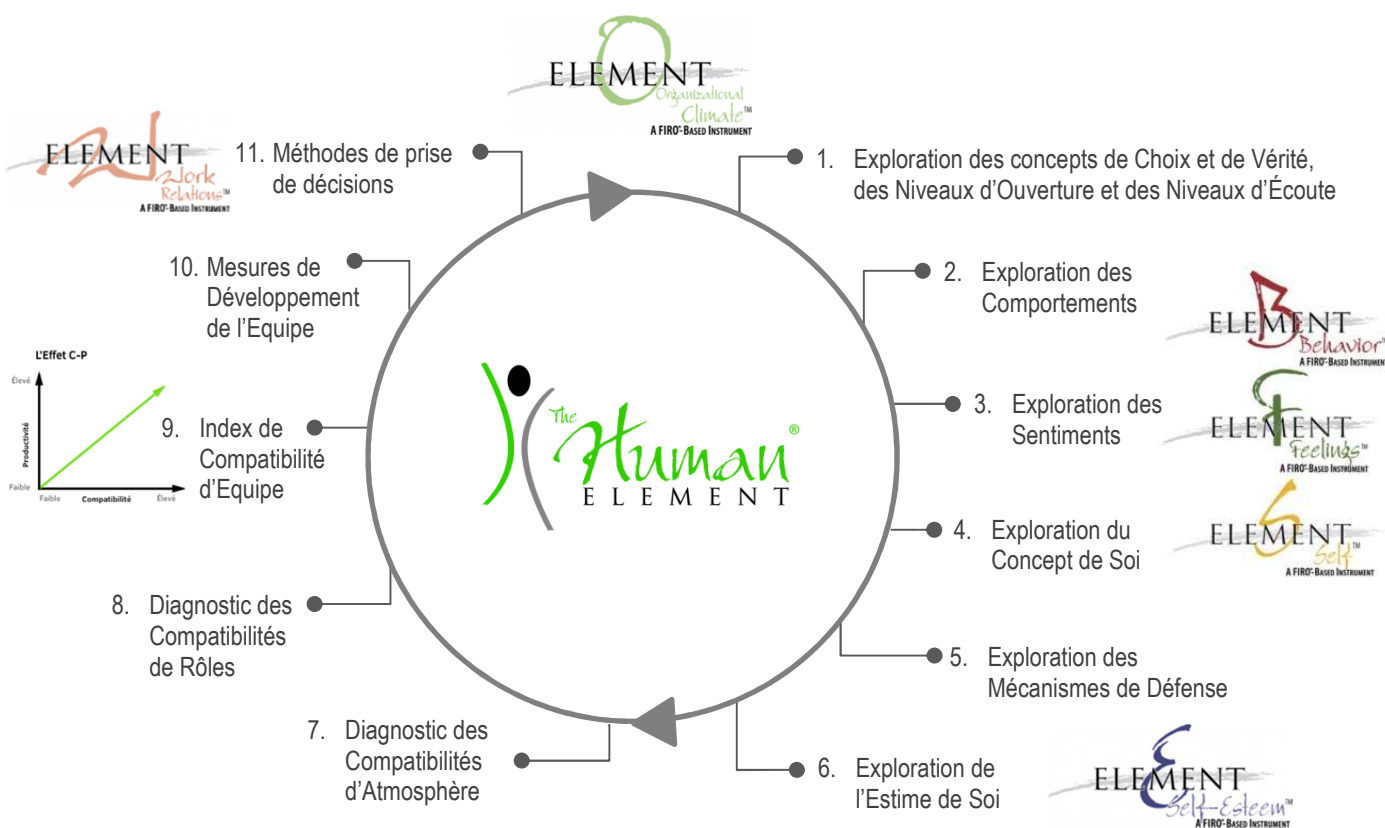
ELEMENT
Organizational Climate™
A FIRO®-BASED INSTRUMENT

ELEMENT
Work Relations™
A FIRO®-BASED INSTRUMENT

11. Méthodes de prise de décisions

1. Exploration des concepts de Choix et de Vérité, des Niveaux d'Ouverture et des Niveaux d'Écoute

10. Mesures de Développement de l'Equipe

2. Exploration des Comportements

ELEMENT
Behavior™
A FIRO®-BASED INSTRUMENT

L'Effet C-P
Élevé
Productivité
Faible
Faible
Compatibilité
Élevé

9. Index de Compatibilité d'Equipe

The Human® ELEMENT

3. Exploration des Sentiments

ELEMENT
Feelings™
A FIRO®-BASED INSTRUMENT

4. Exploration du Concept de Soi

ELEMENT
Self™
A FIRO®-BASED INSTRUMENT

8. Diagnostic des Compatibilités de Rôles

5. Exploration des Mécanismes de Défense

7. Diagnostic des Compatibilités d'Atmosphère

6. Exploration de l'Estime de Soi

ELEMENT
Self-Esteem™
A FIRO®-BASED INSTRUMENT